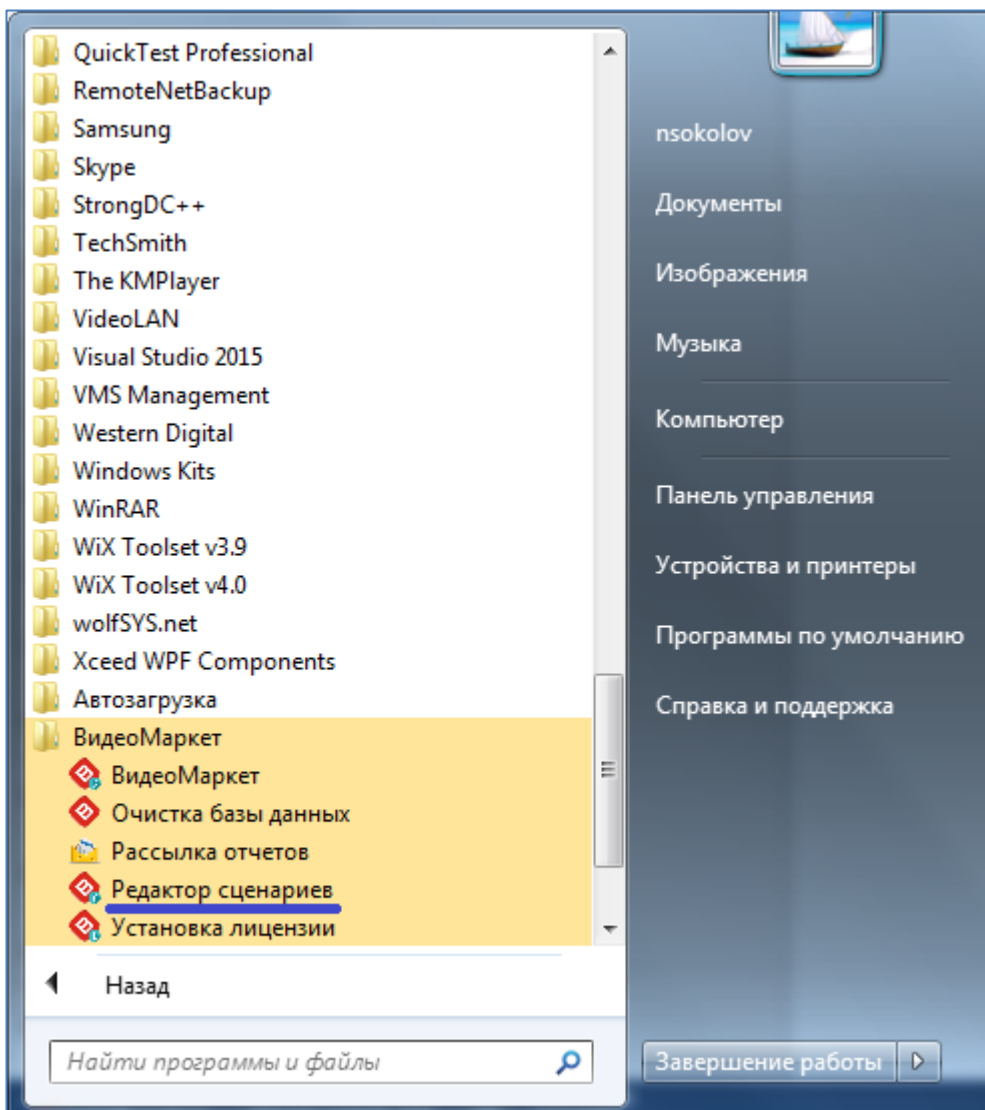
QuickTest Professional
RemoteNetBackup
Samsung
Skype
StrongDC++
TechSmith
The KMPlayer
VideoLAN
Visual Studio 2015
VMS Management
Western Digital
Windows Kits
WinRAR
WiX Toolset v3.9
WiX Toolset v4.0
wolfSYS.net
Xceed WPF Components
Автозагрузка
ВидеоМаркет
ВидеоМаркет
Очистка базы данных
Рассылка отчетов
Редактор сценариев
Установка лицензии

Назад

Найти программы и файлы

nsokolov
Документы
Изображения
Музыка
Компьютер
Панель управления
Устройства и принтеры
Программы по умолчанию
Справка и поддержка

Завершение работы